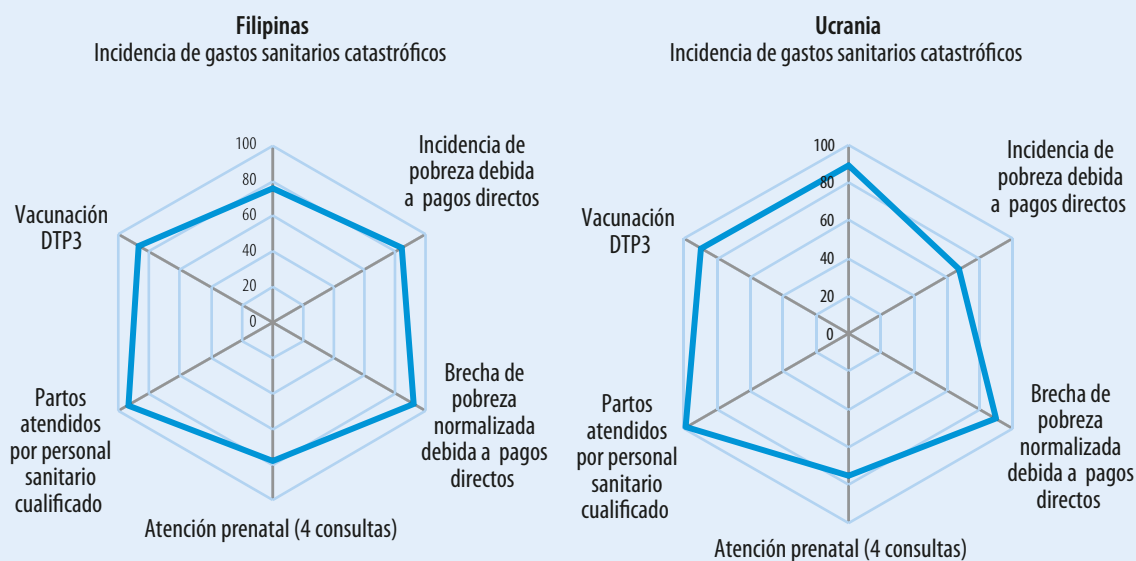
**Filipinas**
Incidencia de gastos sanitarios catastróficos

100
80
60
40
20
0

Incidencia de pobreza debida a pagos directos

Vacunación DTP3

Partos atendidos por personal sanitario cualificado

Brecha de pobreza normalizada debida a pagos directos

Atención prenatal (4 consultas)

**Ucrania**
Incidencia de gastos sanitarios catastróficos

100
80
60
40
20
0

Incidencia de pobreza debida a pagos directos

Vacunación DTP3

Partos atendidos por personal sanitario cualificado

Brecha de pobreza normalizada debida a pagos directos

Atención prenatal (4 consultas)